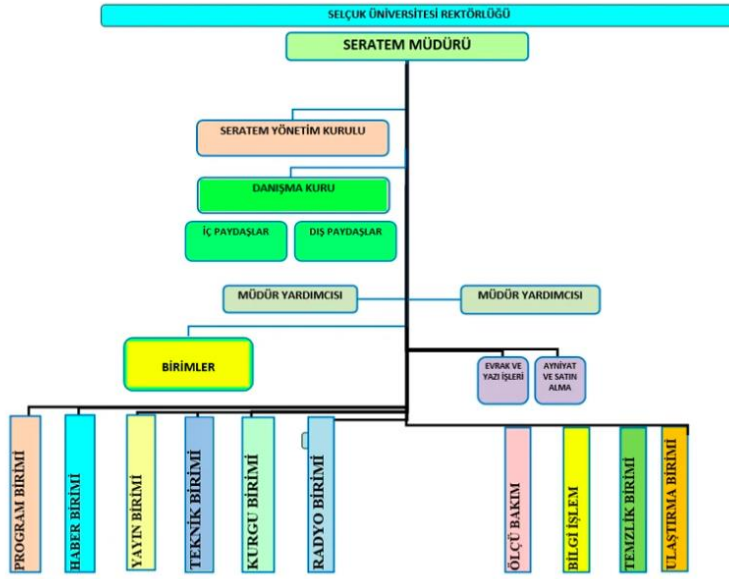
SELÇUK ÜNİVERSİTESİ REKTÖRLÜĞÜ

SERATEM MÜDÜRÜ

SERATEM YÖNETİM KURULU

DANIŞMA KURU

İÇ PAYDAŞLAR

DIŞ PAYDAŞLAR

MÜDÜR YARDIMCISI

MÜDÜR YARDIMCISI

BİRİMLER

EVRAK VE YAZI İŞLERİ

AYNİYAT VE SATIN ALMA

PROGRAM BİRİMİ

HABER BİRİMİ

YAYIN BİRİMİ

TEKNİK BİRİMİ

KURGU BİRİMİ

RADYO BİRİMİ

ÖLÇÜ BAKIM

BİLGİ İŞLEM

TEMZLİK BİRİMİ

ULAŞTIRMA BİRİMİ